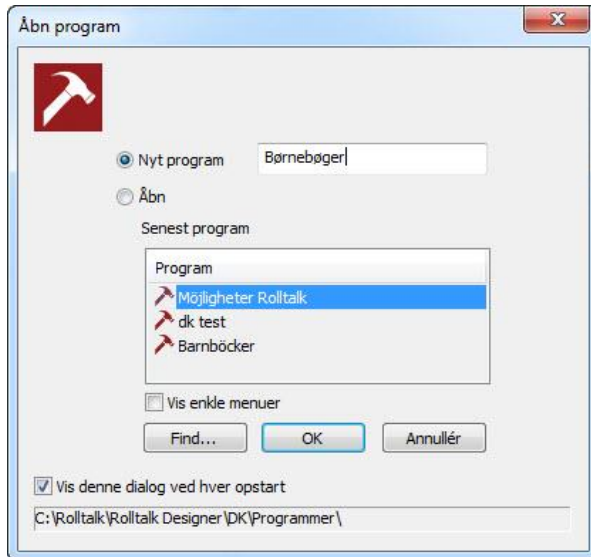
Åbn program

Nyt program

Børnebøger

Åbn

Senest program

Program

Möjligheter Rolltalk

dk test

Barnböcker

Vis enkle menuer

Find...

OK

Annullér

Vis denne dialog ved hver opstart

C:\Rolltalk\Rolltalk Designer\DK\Programmer\